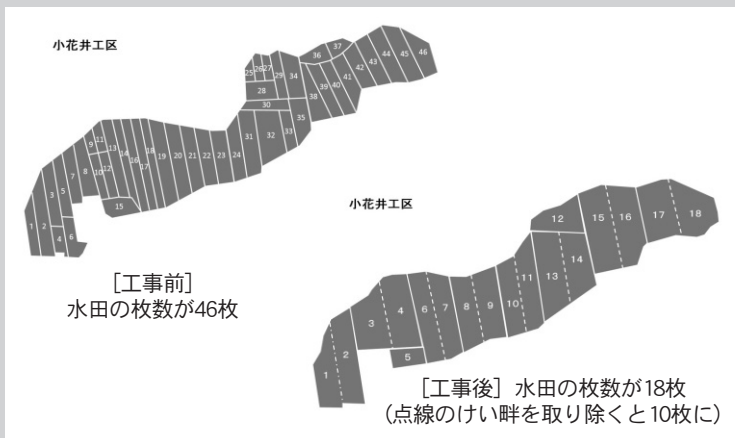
小花井工区

25 26 27 28 29 30 31 32 33 34 35 36 37 38 39 40 41 42 43 44 45 46
1 2 3 4 5 6 7 8 9 10 11 12 13 14 15 16 17 18 19 20 21 22 23 24

［工事前］
水田の枚数が46枚

小花井工区

1 2 3 4 5 6 7 8 9 10 11 12 13 14 15 16 17 18

［工事後］水田の枚数が18枚
（点線のけい畔を取り除くと10枚に）